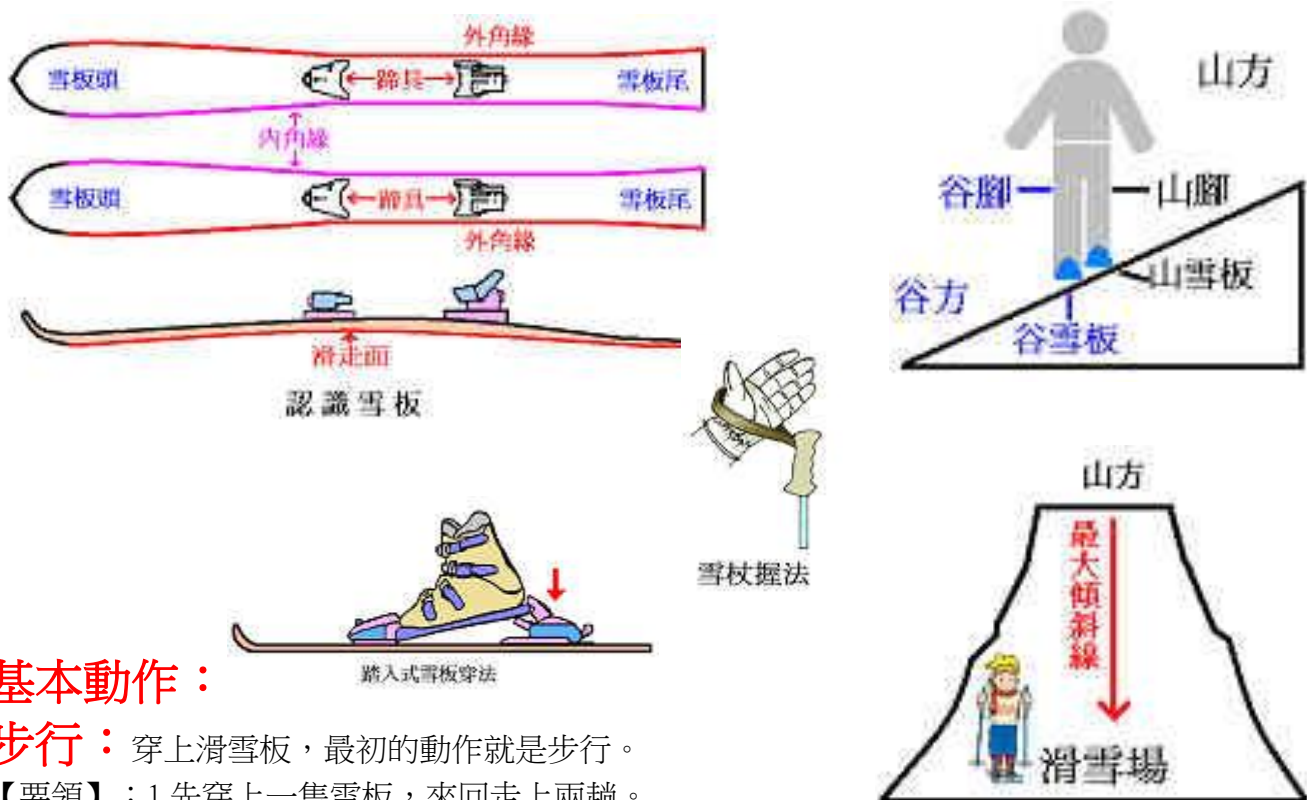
外角緣

雪板頭 ←蹄具→ 雪板尾

內角緣

雪板頭 ←蹄具→ 雪板尾

外角緣

滑走面

認識雪板

雪杖握法

踏入式雪板穿法

山方

谷腳 山腳

山雪板

谷方

谷雪板

山方

最大傾斜線

滑雪場

基本動作：

步行：穿上滑雪板，最初的動作就是步行。

【要領】：1.先穿上一隻雪板，來回走上兩趟。